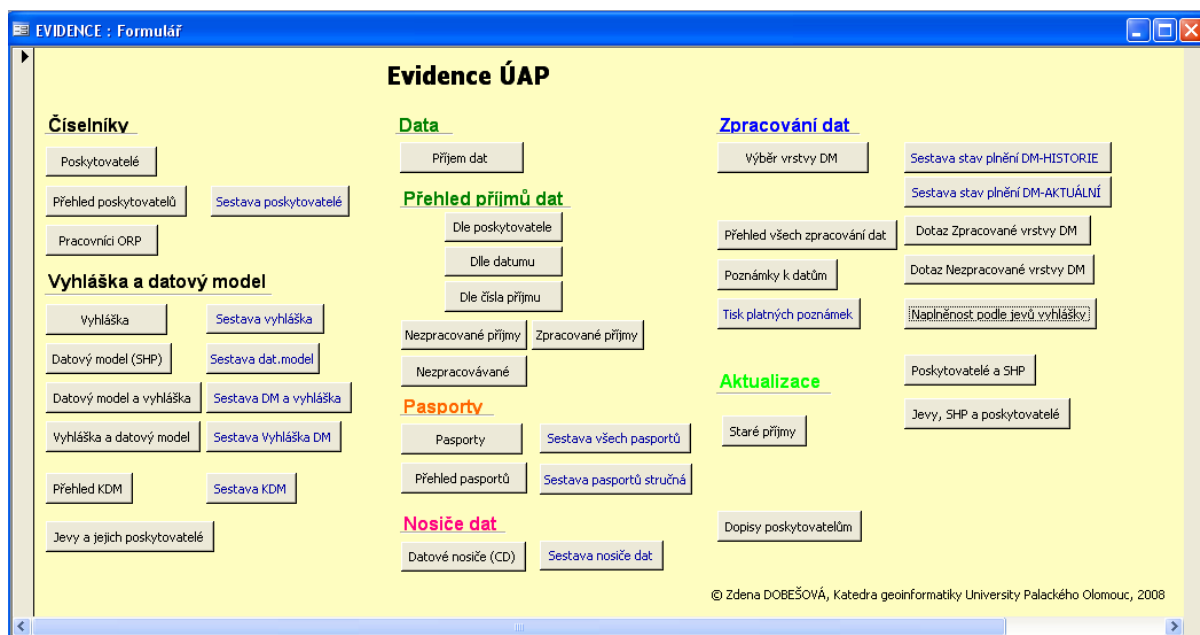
EVIDENCE : Formulář

Evidence ÚAP

Číselníky

Poskytovatelé

Přehled poskytovatelů

Sestava poskytovatelé

Pracovníci ORP

Vyhláška a datový model

Vyhláška

Sestava vyhláška

Datový model (SHP)

Sestava dat.model

Datový model a vyhláška

Sestava DM a vyhláška

Vyhláška a datový model

Sestava Vyhláška DM

Přehled KDM

Sestava KDM

Jevy a jejich poskytovatelé

Data

Příjem dat

Přehled příjmů dat

Dle poskytovatele

Dle datumu

Dle čísla příjmu

Nezpracované příjmy

Zpracované příjmy

Nezpracovávané

Pasporty

Pasporty

Sestava všech pasportů

Přehled pasportů

Sestava pasportů stručná

Nosiče dat

Datové nosiče (CD)

Sestava nosiče dat

Zpracování dat

Výběr vrstvy DM

Sestava stav plnění DM-HISTORIE

Sestava stav plnění DM-AKTUÁLNÍ

Přehled všech zpracování dat

Dotaz Zpracované vrstvy DM

Poznámky k datům

Dotaz Nezpracované vrstvy DM

Tisk platných poznámek

Naplněnost podle jevů vyhlášky

Aktualizace

Poskytovatelé a SHP

Jevy, SHP a poskytovatelé

Staré příjmy

Dopisy poskytovatelům

© Zdena DOBEŠOVÁ, Katedra geoinformatiky University Palackého Olomouc, 2008